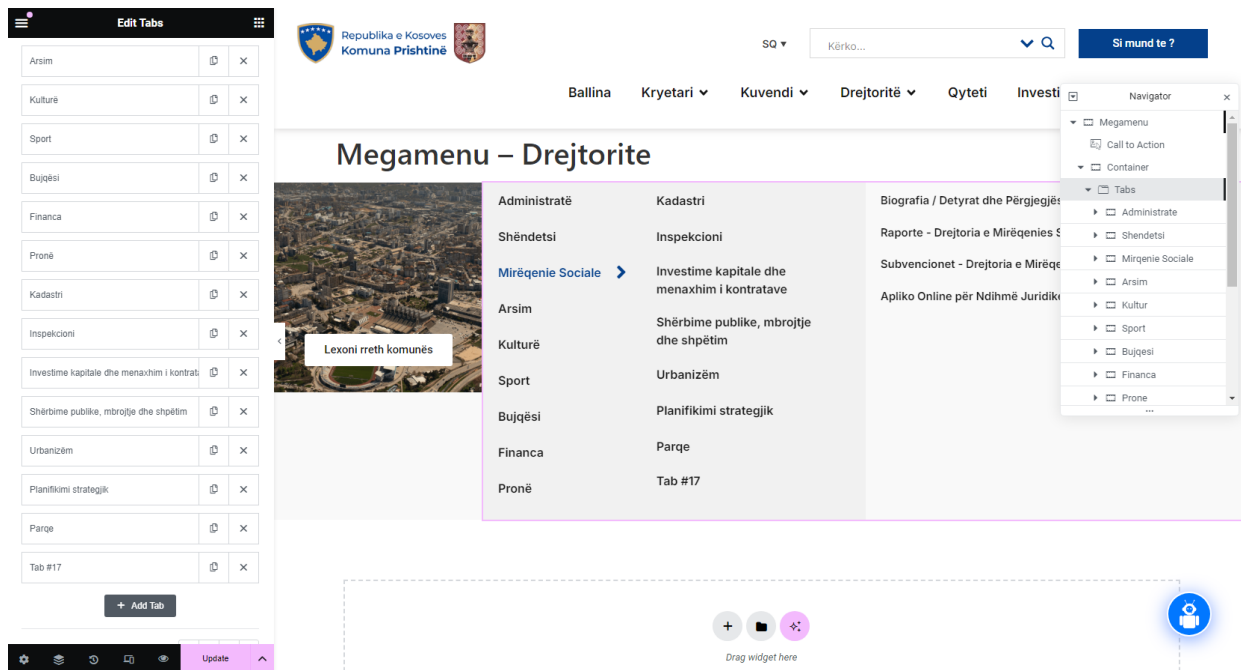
Edit Tabs

Arsim
Kulturë
Sport
Bujqësi
Financa
Pronë
Kadastri
Inspekcioni
Investime kapitale dhe menaxhim i kontrat
Shërbime publike, mbrojtje dhe shpëtim
Urbanizëm
Planifikimi strategjik
Parqe
Tab #17

+ Add Tab

Update

Republika e Kosoves
Komuna Prishtinë

SQ ▾
Kërko...
Si mund te ?

Ballina
Kryetari
Kuvendi
Drejtoritë
Qyteti
Investi

Megamenu – Drejtorite

Lexoni rreth komunës

Administratë
Shëndetsi
Mirëqenie Sociale
Arsim
Kulturë
Sport
Bujqësi
Financa
Pronë

Kadastri
Inspekcioni
Investime kapitale dhe menaxhim i kontratave
Shërbime publike, mbrojtje dhe shpëtim
Urbanizëm
Planifikimi strategjik
Parqe
Tab #17

Biografia / Detyrat dhe Përgjegjës
Raporte - Drejtoria e Mirëqenies S
Subvencionet - Drejtoria e Mirëqe
Apliko Online për Ndihmë Juridike

Navigator
Megamenu
Call to Action
Container
Tabs
Administrate
Shendetsi
Mirqenie Sociale
Arsim
Kultur
Sport
Bujqesi
Financa
Prone

Drag widget here